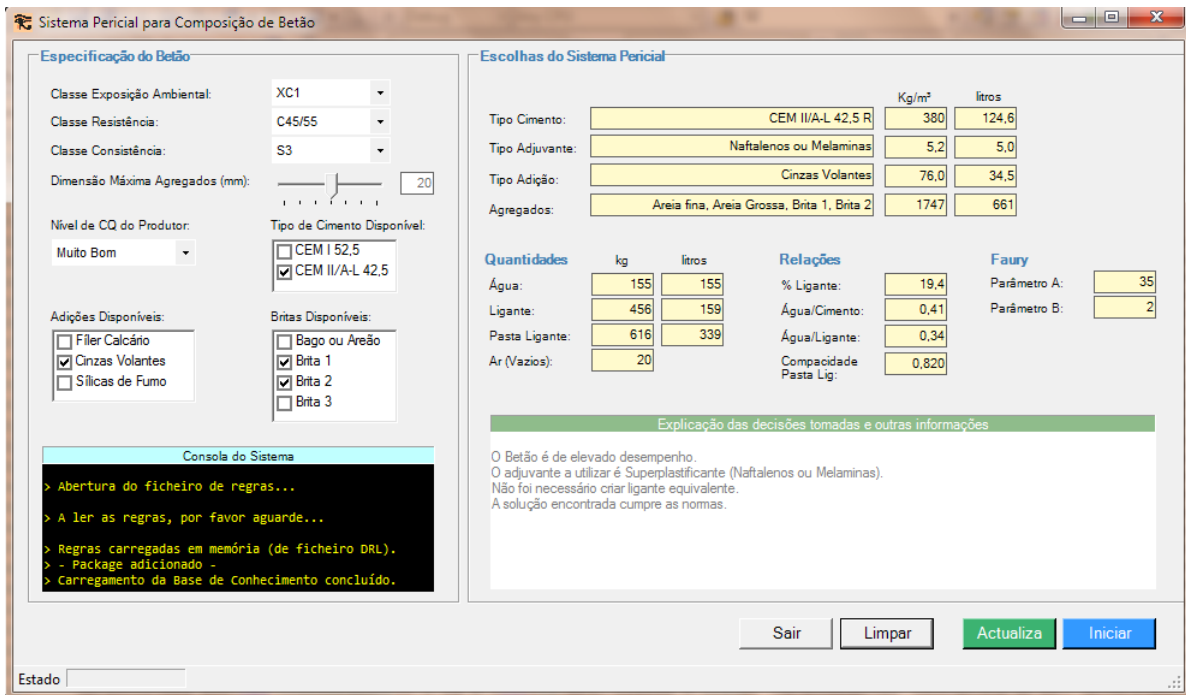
Sistema Pericial para Composição de Betão

Especificação do Betão

Classe Exposição Ambiental: XC1
Classe Resistência: C45/55
Classe Consistência: S3
Dimensão Máxima Agregados (mm): 20

Nível de CQ do Produtor:
Muito Bom

Tipo de Cimento Disponível:
☐ CEM I 52,5
☑ CEM II/A-L 42,5

Adições Disponíveis:
☐ Fíler Calcário
☑ Cinzas Volantes
☐ Sílicas de Fumo

Britas Disponíveis:
☐ Bago ou Areão
☑ Brita 1
☑ Brita 2
☐ Brita 3

Consola do Sistema
> Abertura do ficheiro de regras...

> A ler as regras, por favor aguarde...

> Regras carregadas em memória (de ficheiro DRL).
> - Package adicionado -
> Carregamento da Base de Conhecimento concluído.

Escolhas do Sistema Pericial

| | | Kg/m³ | litros |
|---|---|---|---|
| Tipo Cimento: | CEM II/A-L 42,5 R | 380 | 124,6 |
| Tipo Adjuvante: | Naftalenos ou Melaminas | 5,2 | 5,0 |
| Tipo Adição: | Cinzas Volantes | 76,0 | 34,5 |
| Agregados: | Areia fina, Areia Grossa, Brita 1, Brita 2 | 1747 | 661 |

Quantidades

| | kg | litros |
|---|---|---|
| Água: | 155 | 155 |
| Ligante: | 456 | 159 |
| Pasta Ligante: | 616 | 339 |
| Ar (Vazios): | 20 | |

Relações

| | |
|---|---|
| % Ligante: | 19,4 |
| Água/Cimento: | 0,41 |
| Água/Ligante: | 0,34 |
| Compacidade Pasta Lig: | 0,820 |

Faury

| | |
|---|---|
| Parâmetro A: | 35 |
| Parâmetro B: | 2 |

Explicação das decisões tomadas e outras informações

O Betão é de elevado desempenho.
O adjuvante a utilizar é Superplastificante (Naftalenos ou Melaminas).
Não foi necessário criar ligante equivalente.
A solução encontrada cumpre as normas.

Sair Limpar Actualiza Iniciar

Estado